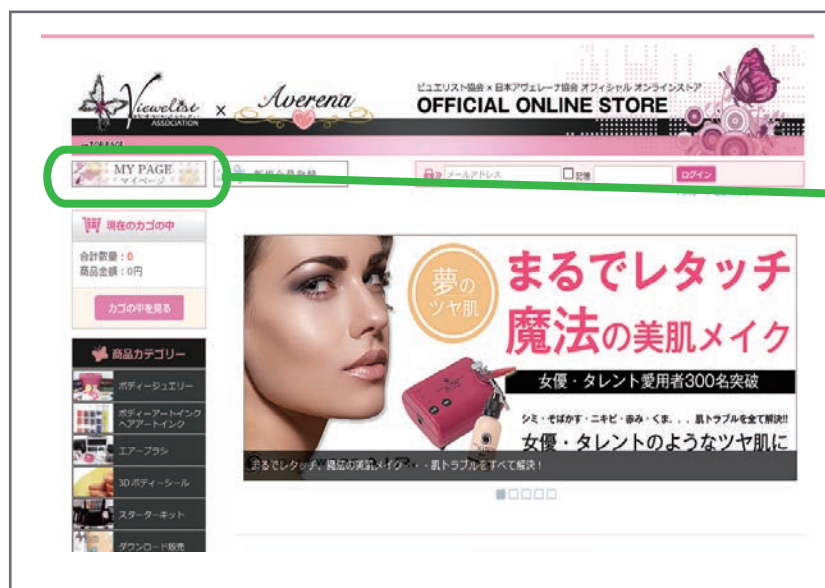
Viewelist ASSOCIATION × Averena

ビュエリスト協会 × 日本アヴェレーナ協会 オフィシャル オンラインストア
OFFICIAL ONLINE STORE

TOP PAGE

MY PAGE
マイページ

新規会員登録

メールアドレス
記憶
ログイン

現在のカゴの中
合計数量：0
商品金額：0円
カゴの中を見る

商品カテゴリー
ボディージュエリー
ボディーアートインク
ヘアアートインク
エアーブラシ
3Dボディーシール
スターターキット
ダウンロード販売

夢のツヤ肌
まるでレタッチ
魔法の美肌メイク
女優・タレント愛用者300名突破
シミ・そばかす・ニキビ・赤み・くま．．．肌トラブルを全て解決!!
女優・タレントのようなツヤ肌に

まるでレタッチ、魔法の美肌メイク・・・肌トラブルをすべて解決！